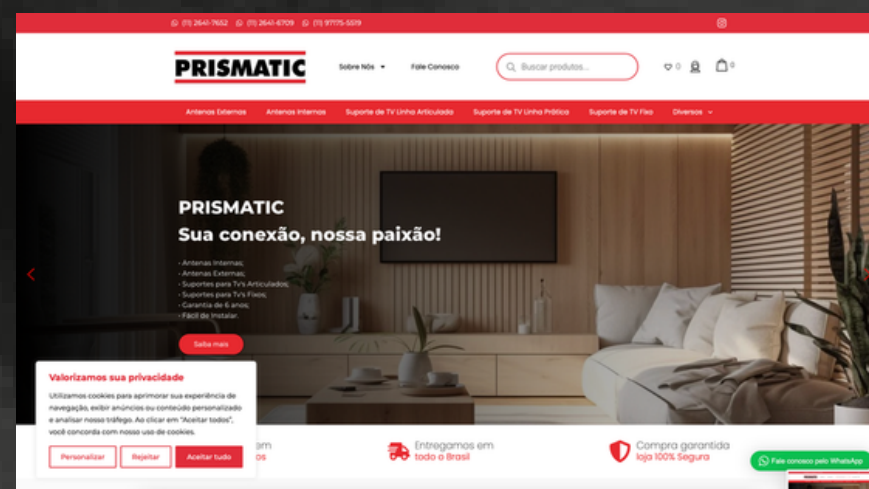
(11) 2641-7652 (11) 2641-6709 (11) 97175-5519

PRISMATIC

Sobre Nós

Fale Conosco

Buscar produtos...

0

0

Antenas Externas

Antenas Internas

Suporte de TV Linha Articulada

Suporte de TV Linha Prática

Suporte de TV Fixo

Diversos

PRISMATIC

Sua conexão, nossa paixão!

- Antenas Internas;
- Antenas Externas;
- Suportes para Tv's Articulados;
- Suportes para Tv's Fixos;
- Garantia de 6 anos;
- Fácil de Instalar.

Saiba mais

Valorizamos sua privacidade

Utilizamos cookies para aprimorar sua experiência de navegação, exibir anúncios ou conteúdo personalizado e analisar nosso tráfego. Ao clicar em "Aceitar todos", você concorda com nosso uso de cookies.

Personalizar

Rejeitar

Aceitar tudo

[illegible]m

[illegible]os

Entregamos em todo o Brasil

Compra garantida loja 100% Segura

Fale conosco pelo WhatsApp